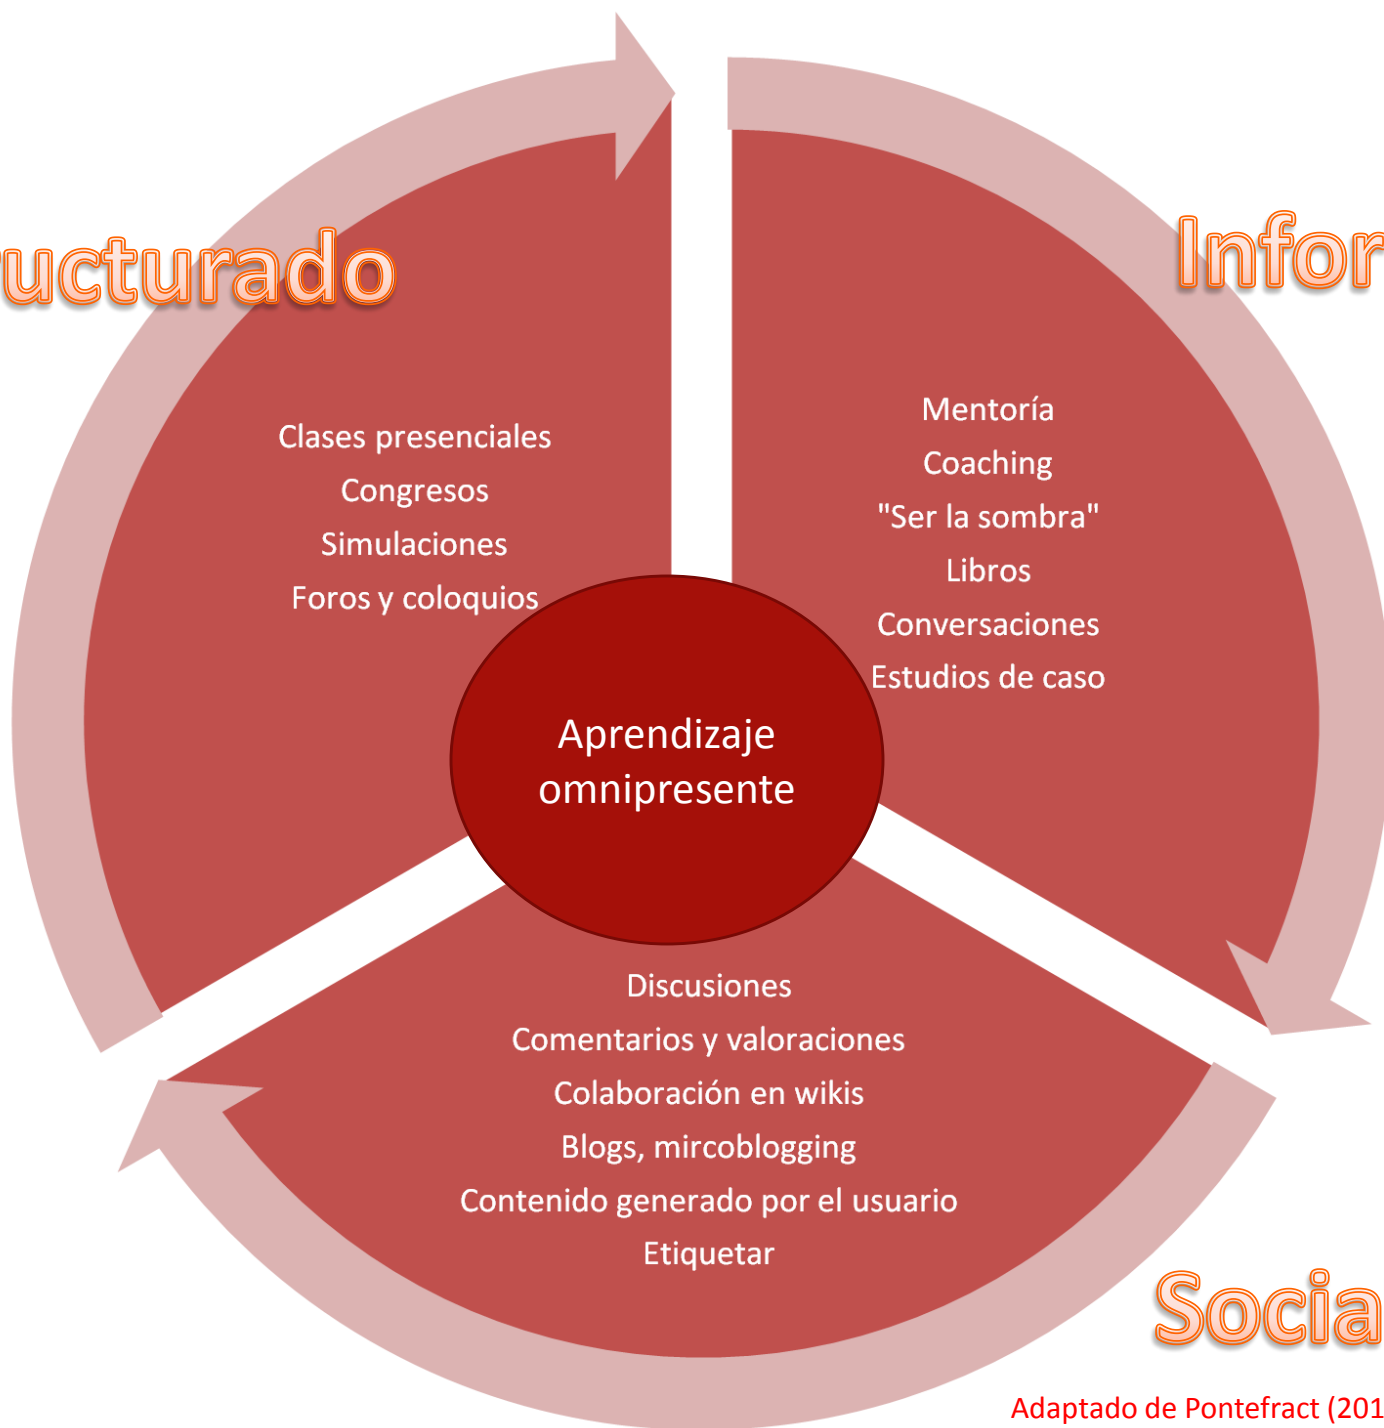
ucturado

Infor

Clases presenciales
Congresos
Simulaciones
Foros y coloquios

Mentoría
Coaching
"Ser la sombra"
Libros
Conversaciones
Estudios de caso

Aprendizaje omnipresente

Discusiones
Comentarios y valoraciones
Colaboración en wikis
Blogs, mircoblogging
Contenido generado por el usuario
Etiquetar

Socia

Adaptado de Pontefract (201